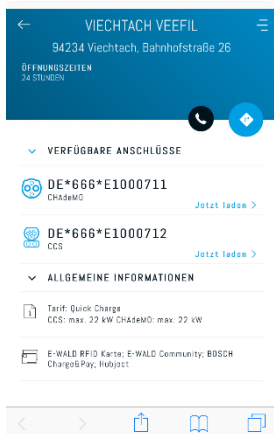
VIECHTACH VEEFIL
94234 Viechtach, Bahnhofstraße 26
ÖFFNUNGSZEITEN
24 STUNDEN

VERFÜGBARE ANSCHLÜSSE

DE*666*E1000711
CHAdeMO
Jetzt laden >

DE*666*E1000712
CCS
Jetzt laden >

ALLGEMEINE INFORMATIONEN

Tarif: Quick Charge
CCS: max. 22 kW CHAdeMO: max. 22 kW

E-WALD RFID Karte; E-WALD Community; BOSCH Charge&Pay; Hubject